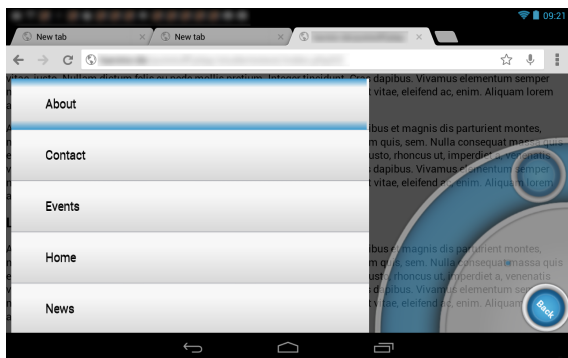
09:21

New tab

New tab

vitae, justo. Nullam dictum felis eu pede mollis pretium. Integer tincidunt. Cras dapibus. Vivamus elementum semper
t vitae, eleifend ac, enim. Aliquam lorem

ibus et magnis dis parturient montes,
m quis, sem. Nulla consequat massa quis
usto, rhoncus ut, imperdiet a, venenatis
dapibus. Vivamus elementum semper
t vitae, eleifend ac, enim. Aliquam lorem

ibus et magnis dis parturient montes,
m quis, sem. Nulla consequat massa quis
usto, rhoncus ut, imperdiet a, venenatis
dapibus. Vivamus elementum semper
t vitae, eleifend ac, enim. Aliquam lorem

About

Contact

Events

Home

News

Back